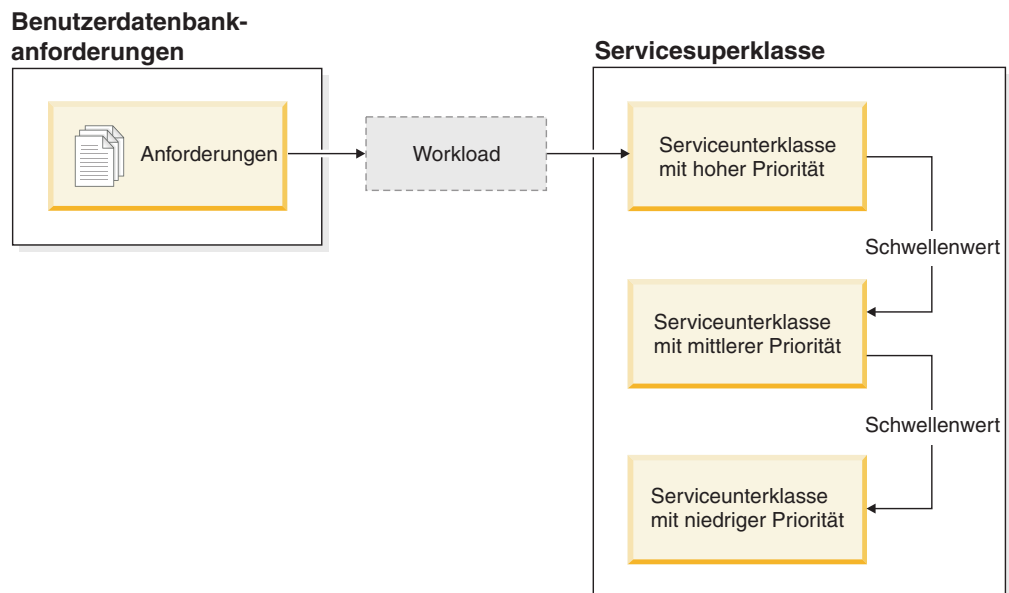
Benutzerdatenbank-anforderungen

Anforderungen

Workload

Servicesuperklasse

Serviceunterklasse mit hoher Priorität

Schwellenwert

Serviceunterklasse mit mittlerer Priorität

Schwellenwert

Serviceunterklasse mit niedriger Priorität